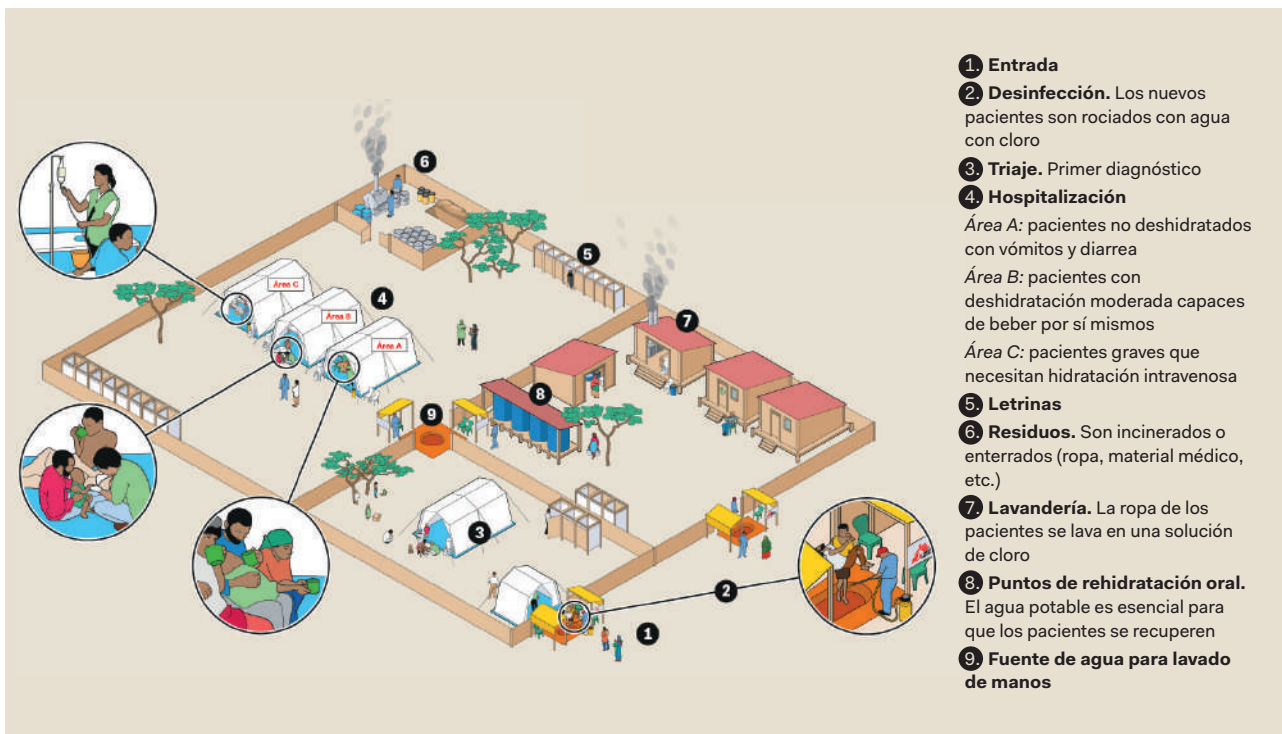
6

5

7

4

Área C

Área B

Área A

8

9

3

2

1

1. **Entrada**

2. **Desinfección.** Los nuevos pacientes son rociados con agua con cloro

3. **Triaje.** Primer diagnóstico

4. **Hospitalización**

*Área A:* pacientes no deshidratados con vómitos y diarrea

*Área B:* pacientes con deshidratación moderada capaces de beber por sí mismos

*Área C:* pacientes graves que necesitan hidratación intravenosa

5. **Letrinas**

6. **Residuos.** Son incinerados o enterrados (ropa, material médico, etc.)

7. **Lavandería.** La ropa de los pacientes se lava en una solución de cloro

8. **Puntos de rehidratación oral.** El agua potable es esencial para que los pacientes se recuperen

9. **Fuente de agua para lavado de manos**